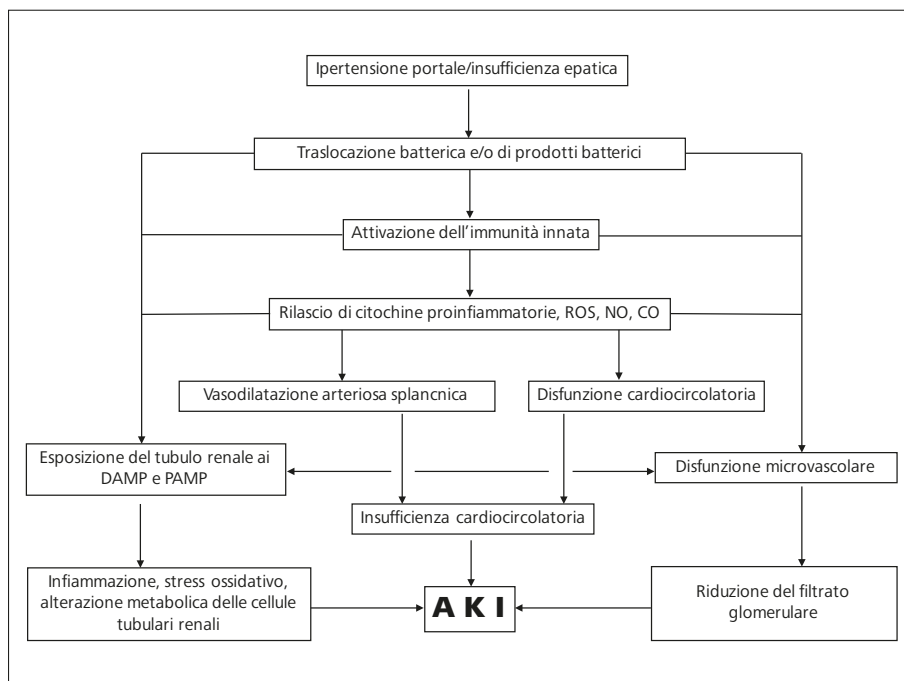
Ipertensione portale/insufficienza epatica

Traslocazione batterica e/o di prodotti batterici

Attivazione dell'immunità innata

Rilascio di citochine proinfiammatorie, ROS, NO, CO

Vasodilatazione arteriosa splancnica

Disfunzione cardiocircolatoria

Esposizione del tubulo renale ai DAMP e PAMP

Disfunzione microvascolare

Insufficienza cardiocircolatoria

Infiammazione, stress ossidativo, alterazione metabolica delle cellule tubulari renali

A K I

Riduzione del filtrato glomerulare